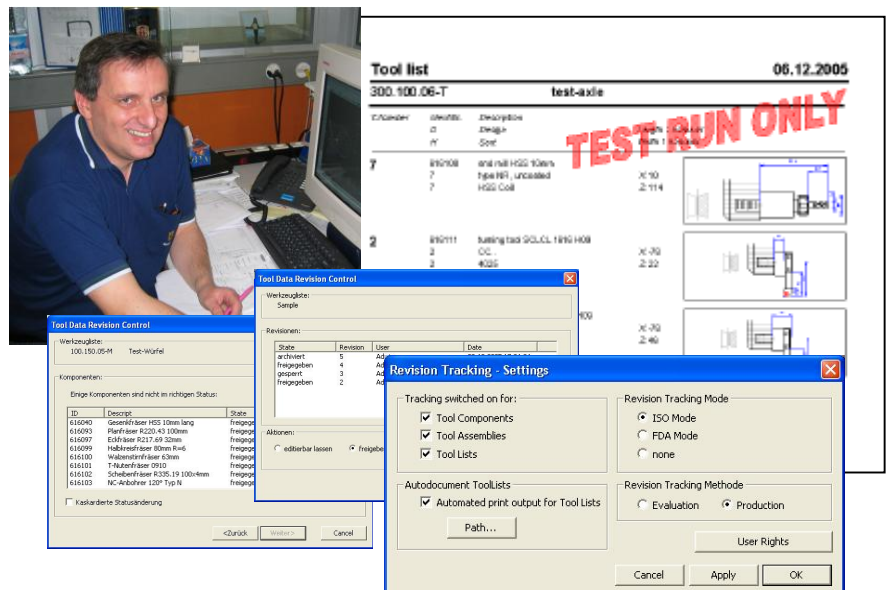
Tool list

06.12.2005

300.100.06-T

test-axle

TEST RUN ONLY

7

2

end mill HSS 10mm

type NR, uncoated

HSS Coil

turning tool SCLCL 1616 H09

X 10

Z 114

X 70

Z 22

X 70

Z 46

Tool Data Revision Control

Werkzeugliste:

100.150.05-M Test-Würfel

Komponenten:

Einige Komponenten sind nicht im richtigen Status:

| ID | Descript | State |
|---|---|---|
| 616040 | Gesenkfräser HSS 10mm lang | freigege |
| 616093 | Planfräser R220.43 100mm | freigege |
| 616097 | Eckfräser R217.69 32mm | freigege |
| 616099 | Halbkreisfräser 80mm R=6 | freigege |
| 616100 | Walzenstirnfräser 63mm | freigege |
| 616101 | T-Nutenfräser 0910 | freigege |
| 616102 | Scheibenfräser R335.19 100x4mm | freigege |
| 616103 | NC-Anbohrer 120° Typ N | freigege |

Kaskardierte Statusänderung

<Zurück Weiter> Cancel

Tool Data Revision Control

Werkzeugliste:

Sample

Revisionen:

| State | Revision | User | Date |
|---|---|---|---|
| archiviert | 5 | Ad | |
| freigegeben | 4 | Ad | |
| gesperrt | 3 | Ad | |
| freigegeben | 2 | Ad | |

Aktionen:

editierbar lassen freigebe

Revision Tracking - Settings

Tracking switched on for:

Tool Components

Tool Assemblies

Tool Lists

Revision Tracking Mode

ISO Mode

FDA Mode

none

Autodocument ToolLists

Automated print output for Tool Lists

Path...

Revision Tracking Methode

Evaluation

Production

User Rights

Cancel Apply OK